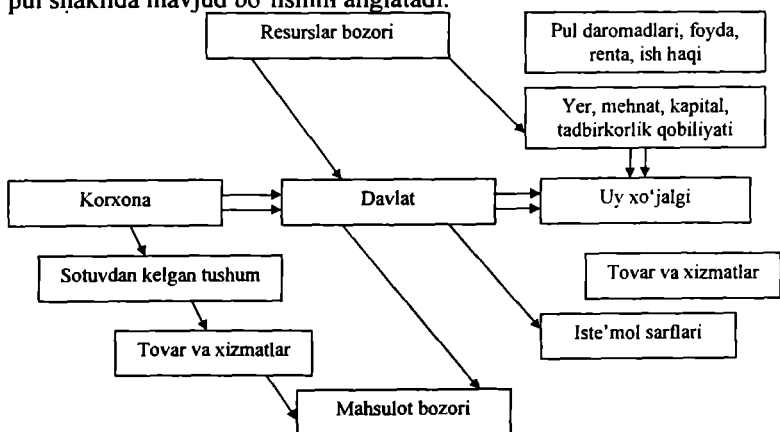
pul shaklida mavjud bo'lishini anglatadi.

Resurslar bozori

Pul daromadlari, foyda, renta, ish haqi

Yer, mehnat, kapital, tadbirkorlik qobiliyati

Korxona

Davlat

Uy xo'jalgi

Sotuvdan kelgan tushum

Tovar va xizmatlar

Tovar va xizmatlar

Iste'mol sarflari

Mahsulot bozori